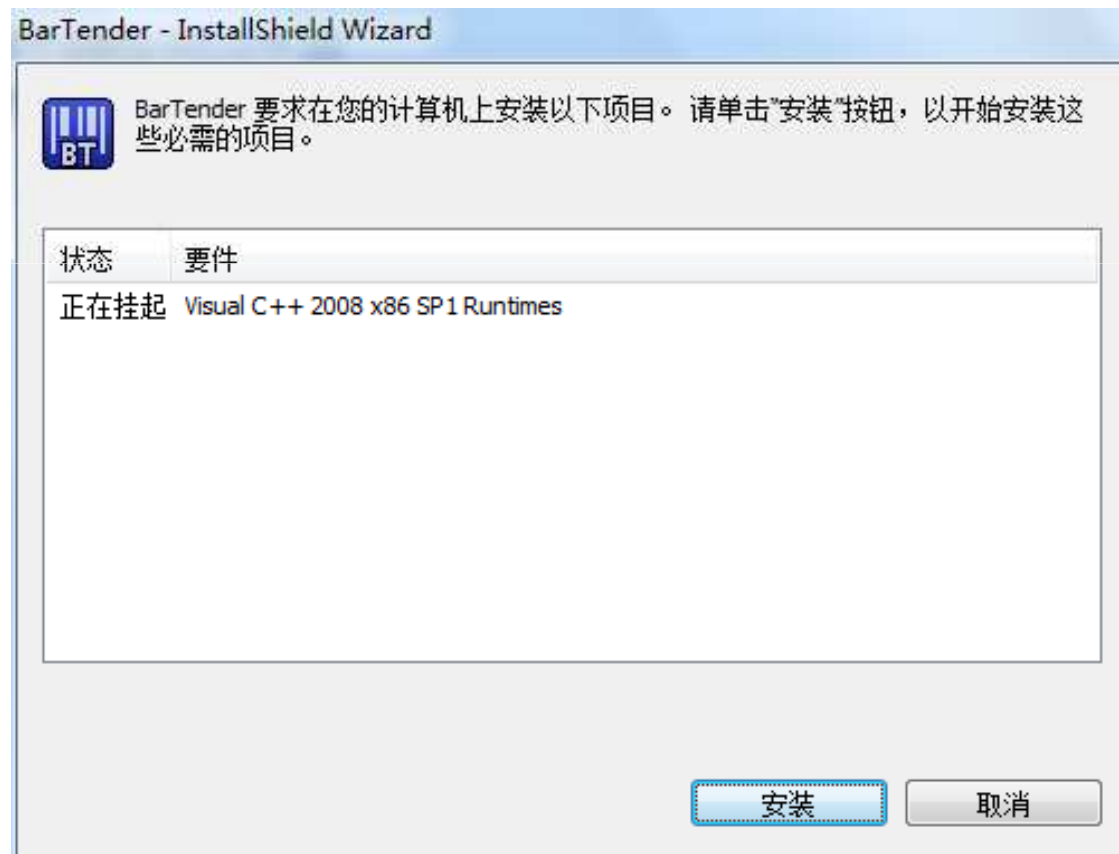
BarTender - InstallShield Wizard

BT

BarTender 要求在您的计算机上安装以下项目。 请单击"安装"按钮，以开始安装这些必需的项目。

| 状态 | 要件 |
|---|---|
| 正在挂起 | Visual C++ 2008 x86 SP1 Runtimes |

安装

取消